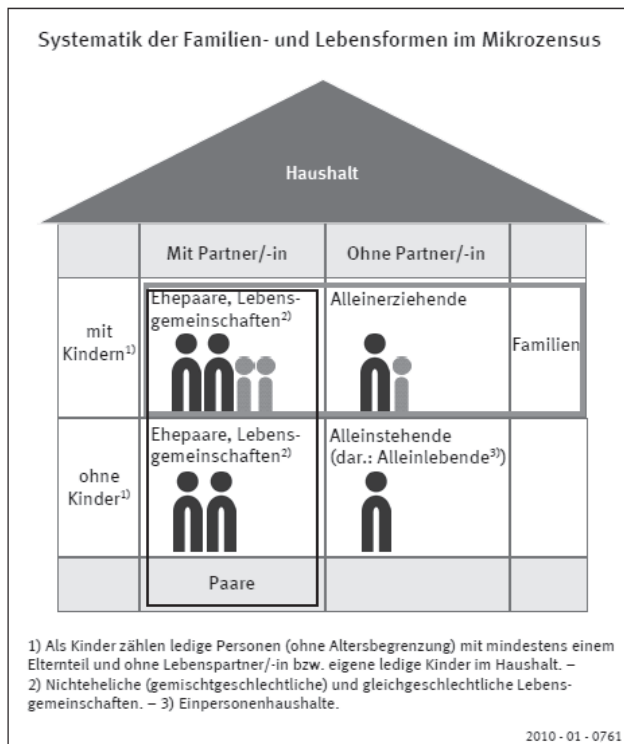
Systematik der Familien- und Lebensformen im Mikrozensus

Haushalt

| | Mit Partner/-in | Ohne Partner/-in | |
|---|---|---|---|
| mit Kindern$^{1)}$ | Ehepaare, Lebensgemeinschaften$^{2)}$ | Alleinerziehende | Familien |
| ohne Kinder$^{1)}$ | Ehepaare, Lebensgemeinschaften$^{2)}$ | Alleinstehende (dar.: Alleinlebende$^{3)}$) | |
| | Paare | | |

1) Als Kinder zählen ledige Personen (ohne Altersbegrenzung) mit mindestens einem Elternteil und ohne Lebenspartner/-in bzw. eigene ledige Kinder im Haushalt. – 2) Nichteheliche (gemischtgeschlechtliche) und gleichgeschlechtliche Lebensgemeinschaften. – 3) Einpersonenhaushalte.

2010 - 01 - 0761